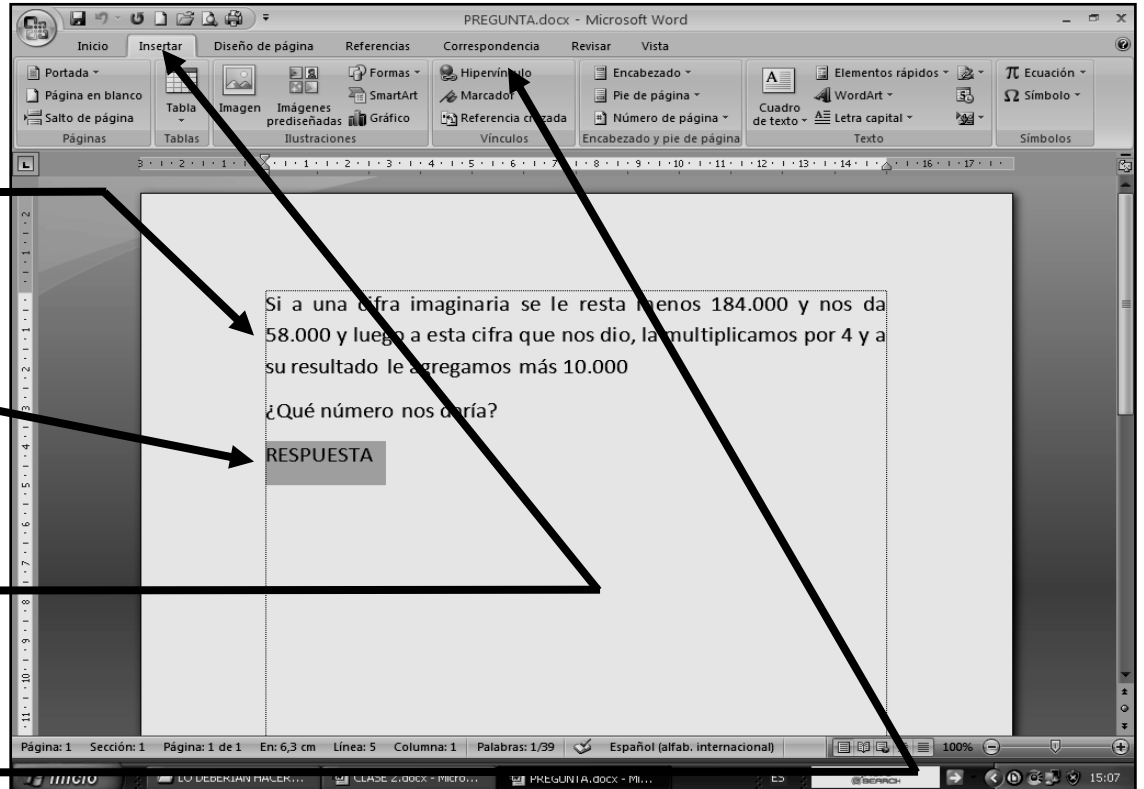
PREGUNTA.docx - Microsoft Word

Inicio | Insertar | Diseño de página | Referencias | Correspondencia | Revisar | Vista

Portada
Página en blanco
Salto de página
Páginas

Tabla
Tablas

Imagen | Imágenes prediseñadas | Formas | SmartArt | Gráfico
Ilustraciones

Hipervínculo
Marcador
Referencia cruzada
Vínculos

Encabezado
Pie de página
Número de página
Encabezado y pie de página

Cuadro de texto | Elementos rápidos | WordArt | Letra capital
Texto

Ecuación
Símbolo
Símbolos

Si a una cifra imaginaria se le resta menos 184.000 y nos da 58.000 y luego a esta cifra que nos dio, la multiplicamos por 4 y a su resultado le agregamos más 10.000

¿Qué número nos daría?

RESPUESTA

Página: 1 | Sección: 1 | Página: 1 de 1 | En: 6,3 cm | Línea: 5 | Columna: 1 | Palabras: 1/39 | Español (alfab. internacional) | 100%

Inicio | LO DEBERIAN HACER... | CLASE 2.docx - Micro... | PREGUNTA.docx - Mi... | ES | SEARCH | 15:07